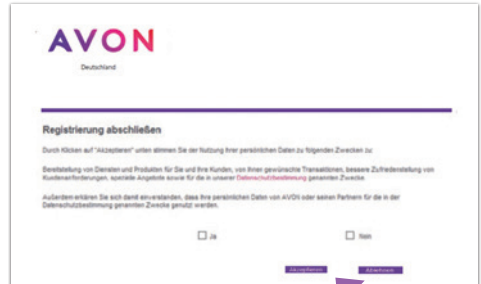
AVON
Deutschland

Registrierung abschließen

Durch Klicken auf "Akzeptieren" unten stimmen Sie der Nutzung Ihrer persönlichen Daten zu folgenden Zwecken zu:

Bereitstellung von Diensten und Produkten für Sie und Ihre Kunden, von Ihnen gewünschte Transaktionen, bessere Zufriedenstellung von Kundenanforderungen, spezielle Angebote sowie für die in unserer Datenschutzbestimmung genannten Zwecke.

Außerdem erklären Sie sich damit einverstanden, dass Ihre persönlichen Daten von AVON oder seinen Partnern für die in der Datenschutzbestimmung genannten Zwecke genutzt werden.

☐ Ja ☐ Nein

Akzeptieren Abbrechen